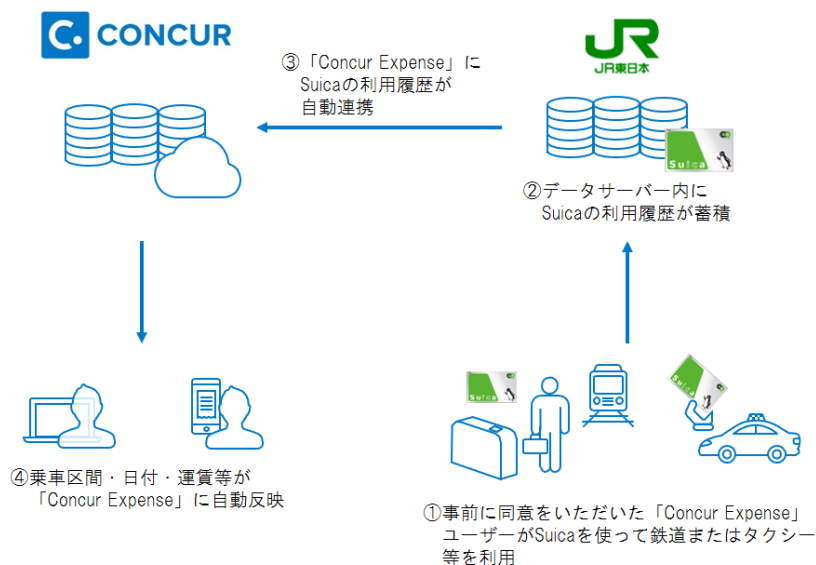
CONCUR

③「Concur Expense」に
Suicaの利用履歴が
自動連携

JR
JR東日本

Suica

②データサーバー内に
Suicaの利用履歴が蓄積

④乗車区間・日付・運賃等が
「Concur Expense」に自動反映

Suica

Suica

①事前に同意をいただいた「Concur Expense」
ユーザーがSuicaを使って鉄道またはタクシー
等を利用